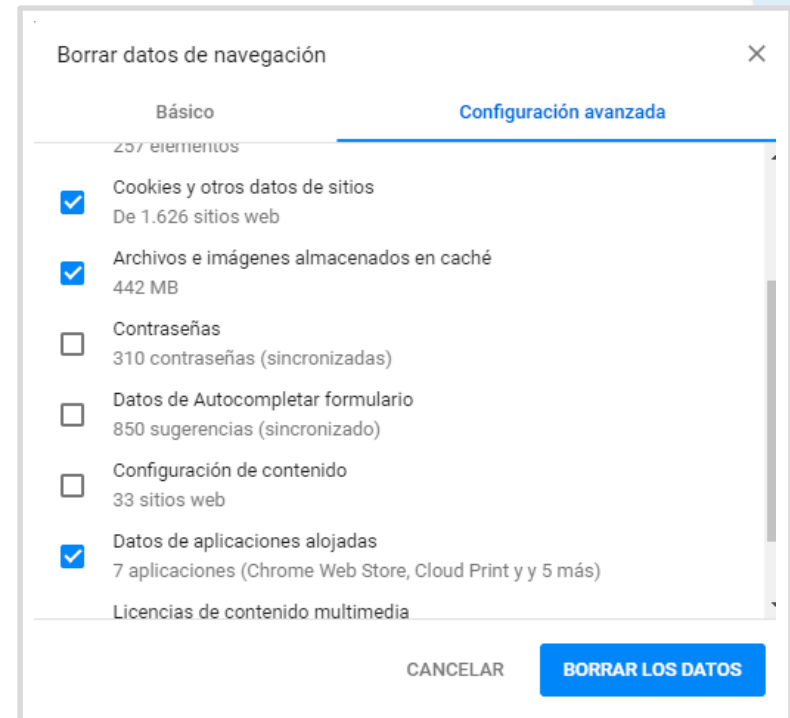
Borrar datos de navegación

×

Básico

Configuración avanzada

257 elementos

Cookies y otros datos de sitios
De 1.626 sitios web

Archivos e imágenes almacenados en caché
442 MB

Contraseñas
310 contraseñas (sincronizadas)

Datos de Autocompletar formulario
850 sugerencias (sincronizado)

Configuración de contenido
33 sitios web

Datos de aplicaciones alojadas
7 aplicaciones (Chrome Web Store, Cloud Print y y 5 más)

Licencias de contenido multimedia

CANCELAR

BORRAR LOS DATOS